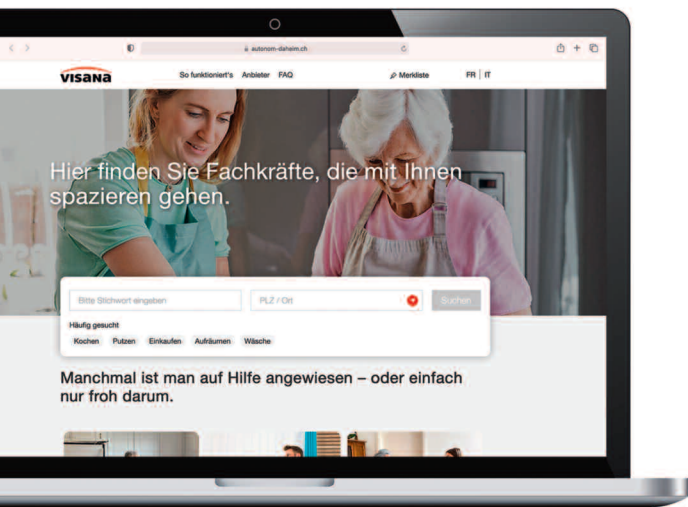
autonom-daheim.ch

VISANA

So funktioniert's Anbieter FAQ

Merkliste

FR | IT

Hier finden Sie Fachkräfte, die mit Ihnen spazieren gehen.

Bitte Stichwort eingeben

PLZ / Ort

Suchen

Häufig gesucht

Kochen Putzen Einkaufen Aufräumen Wäsche

Manchmal ist man auf Hilfe angewiesen – oder einfach nur froh darum.